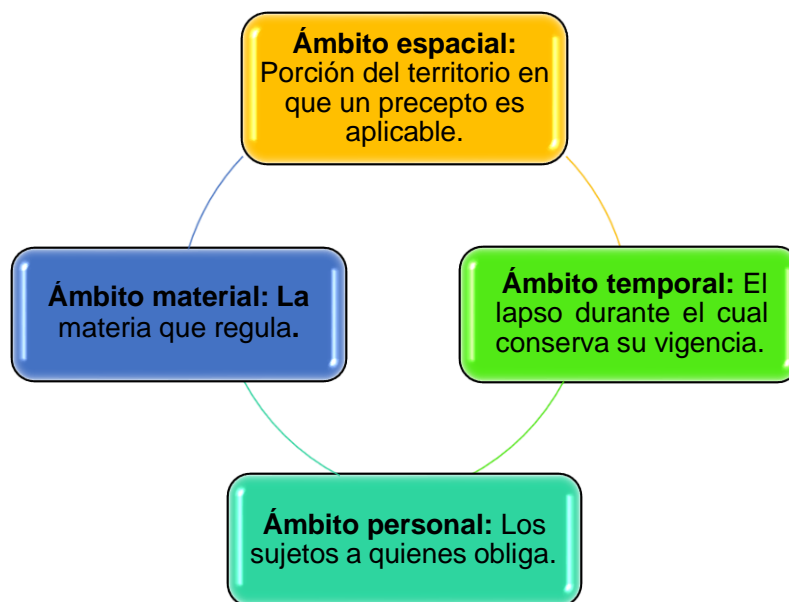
**Ámbito espacial:** Porción del territorio en que un precepto es aplicable.

**Ámbito temporal:** El lapso durante el cual conserva su vigencia.

**Ámbito personal:** Los sujetos a quienes obliga.

**Ámbito material: La** materia que regula**.**